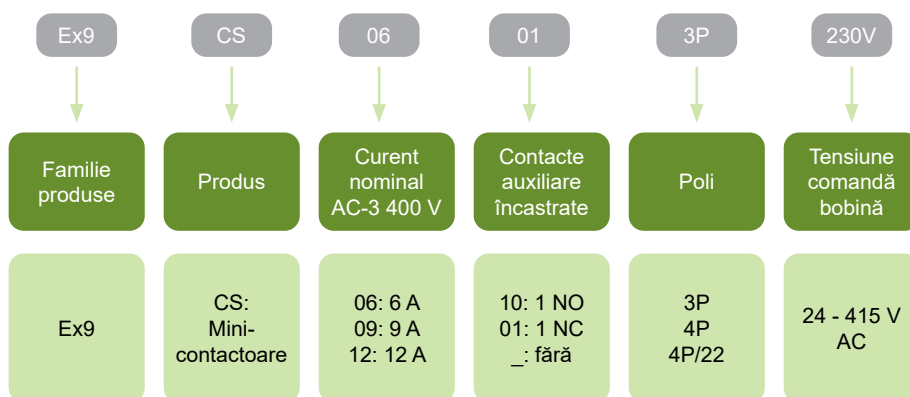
Ex9
Familie produse
Ex9

CS
Produs
CS: Mini-contactoare

06
Curent nominal AC-3 400 V
06: 6 A
09: 9 A
12: 12 A

01
Contacte auxiliare încastrate
10: 1 NO
01: 1 NC
_: fără

3P
Poli
3P
4P
4P/22

230V
Tensiune comandă bobină
24 - 415 V AC